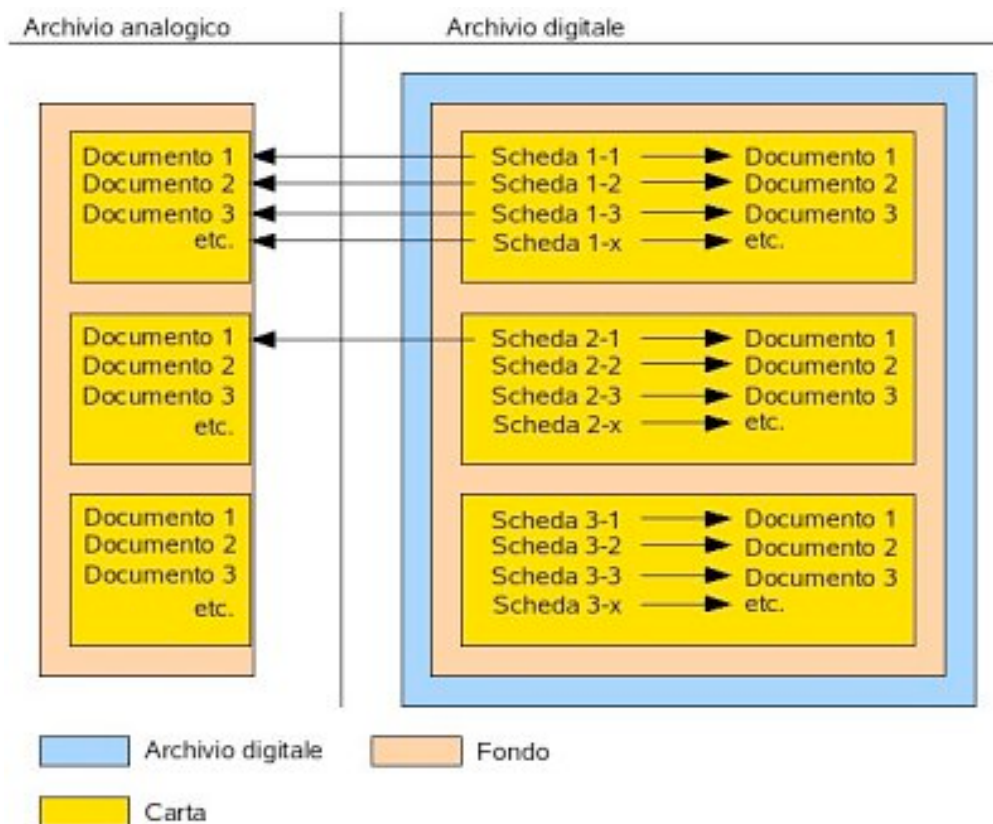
Archivio analogico

Documento 1
Documento 2
Documento 3
etc.

Documento 1
Documento 2
Documento 3
etc.

Documento 1
Documento 2
Documento 3
etc.

Archivio digitale

Scheda 1-1 Documento 1
Scheda 1-2 Documento 2
Scheda 1-3 Documento 3
Scheda 1-x etc.

Scheda 2-1 Documento 1
Scheda 2-2 Documento 2
Scheda 2-3 Documento 3
Scheda 2-x etc.

Scheda 3-1 Documento 1
Scheda 3-2 Documento 2
Scheda 3-3 Documento 3
Scheda 3-x etc.

Archivio digitale
Fondo
Carta